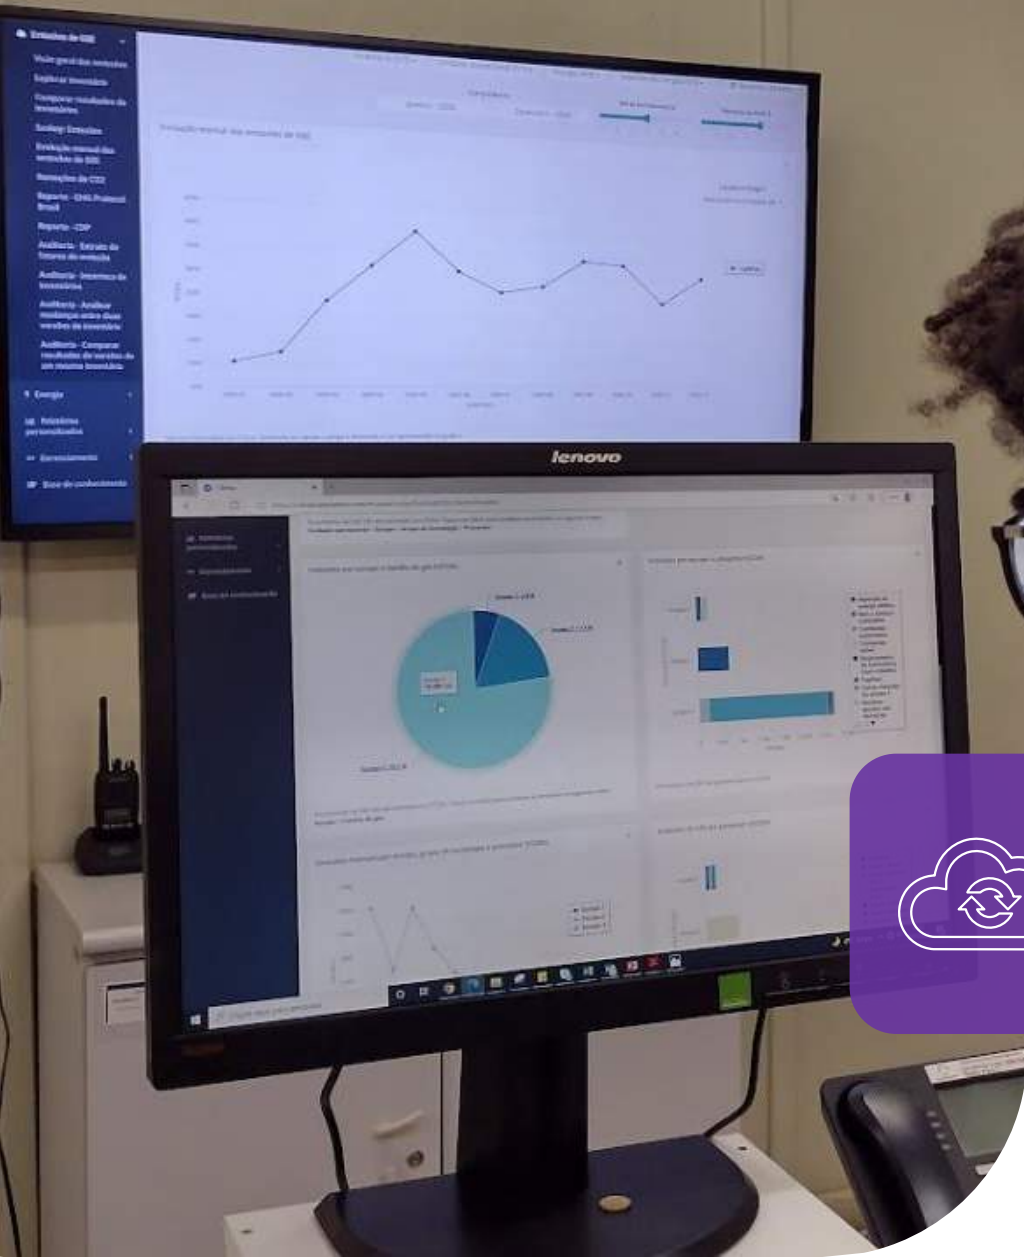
Emissões de GEE
Visão geral das emissões
Explorar inventário
Comparar resultados de inventários
Sankey: Emissões
Evolução mensal das emissões de GEE
Remoções de CO2
Reporte - GHG Protocol Brasil
Reporte - CDP
Auditoria - Extrato de fatores de emissão
Auditoria - Inventário de inventários
Auditoria - Analisar mudanças entre duas versões de inventário
Auditoria - Comparar resultados de versões de um mesmo inventário
Energia
Relatórios personalizados
Gerenciamento
Base de conhecimento
Evolução mensal das emissões de GEE
lenovo